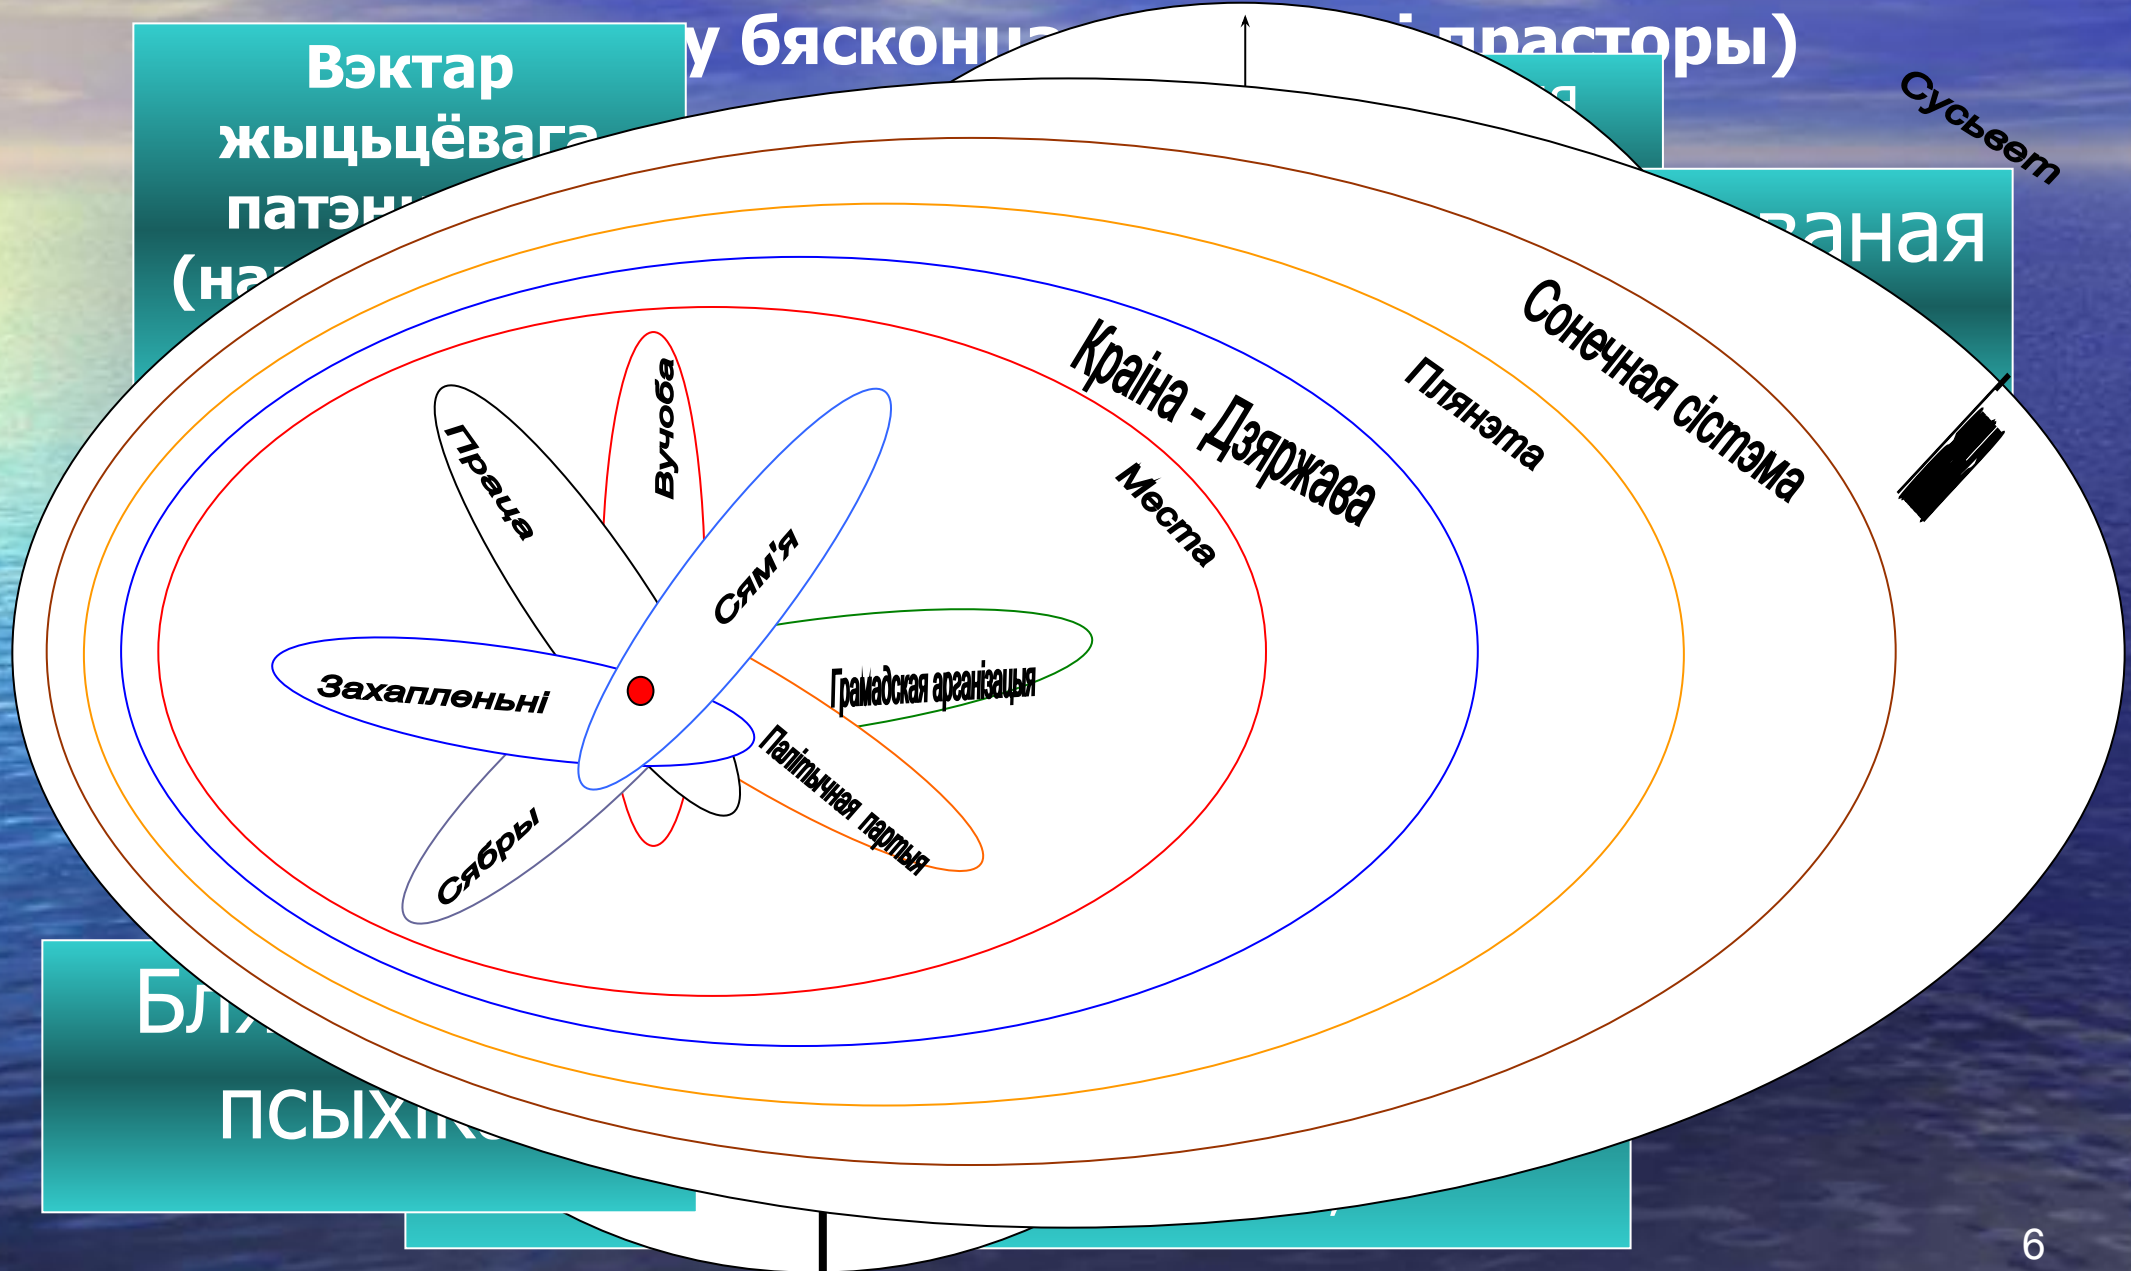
у бясконц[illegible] і прасторы)

Вэктар жыцьцёвага патэн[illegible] (на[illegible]

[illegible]аная

Бл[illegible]

псыхік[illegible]

Сусьвет

Сонечная сістэма

Плянэта

Краіна - Дзяржава

Места

Праца

Вучоба

Сям'я

Грамадская арганізацыя

Захапленьні

Палітычная партыя

Сябры

6